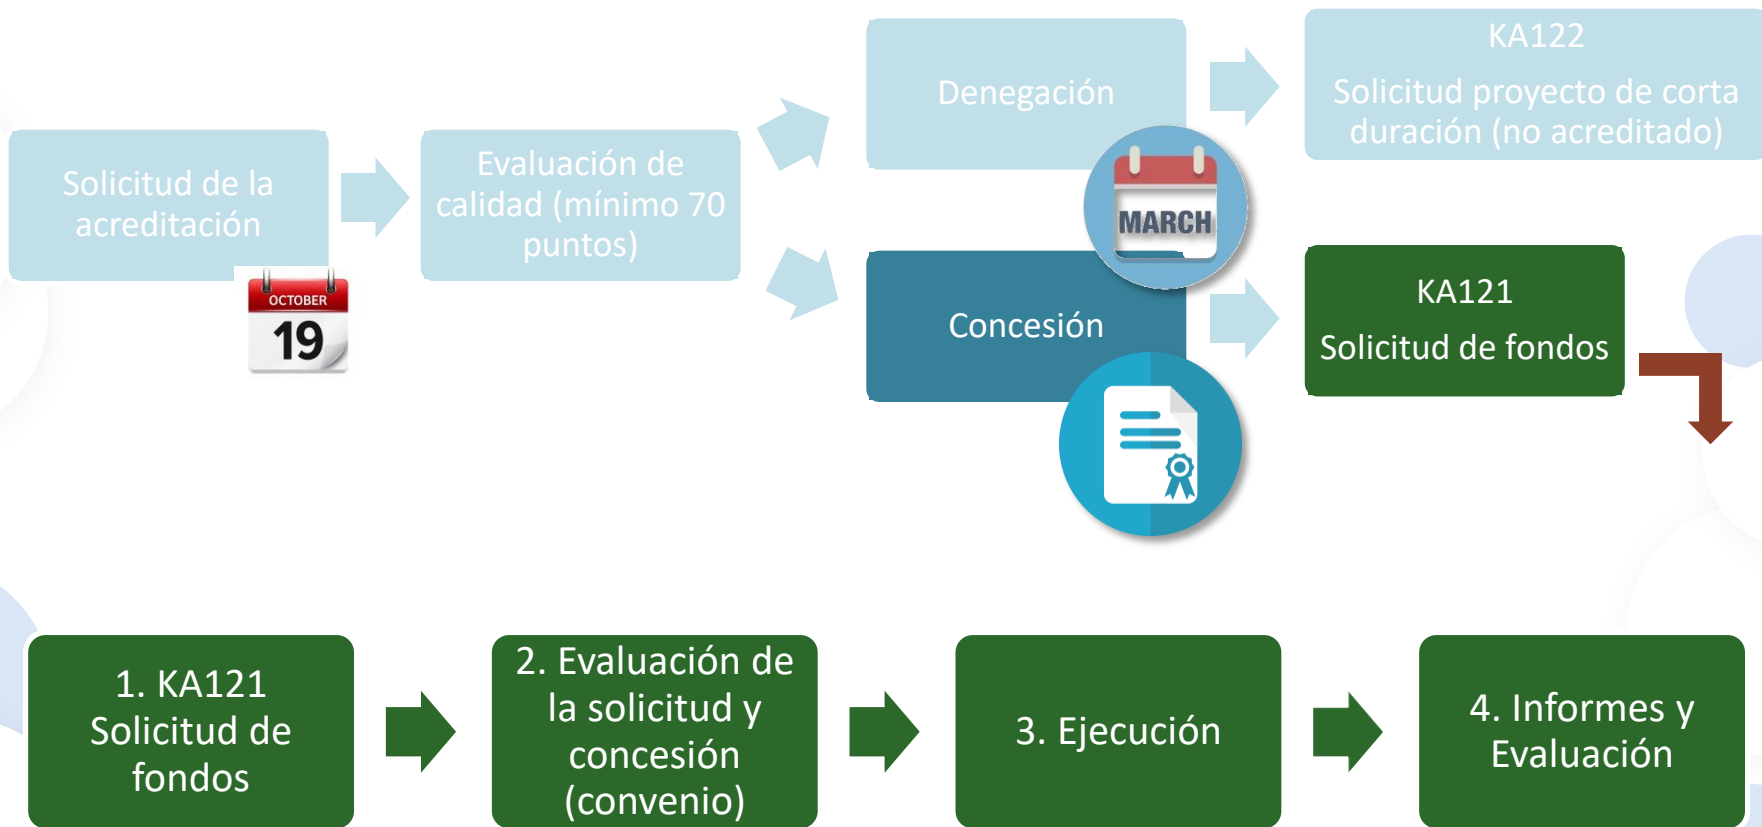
Solicitud de la acreditación

OCTOBER
19

Evaluación de calidad (mínimo 70 puntos)

Denegación

MARCH

KA122
Solicitud proyecto de corta duración (no acreditado)

Concesión

KA121
Solicitud de fondos

1. KA121 Solicitud de fondos

2. Evaluación de la solicitud y concesión (convenio)

3. Ejecución

4. Informes y Evaluación